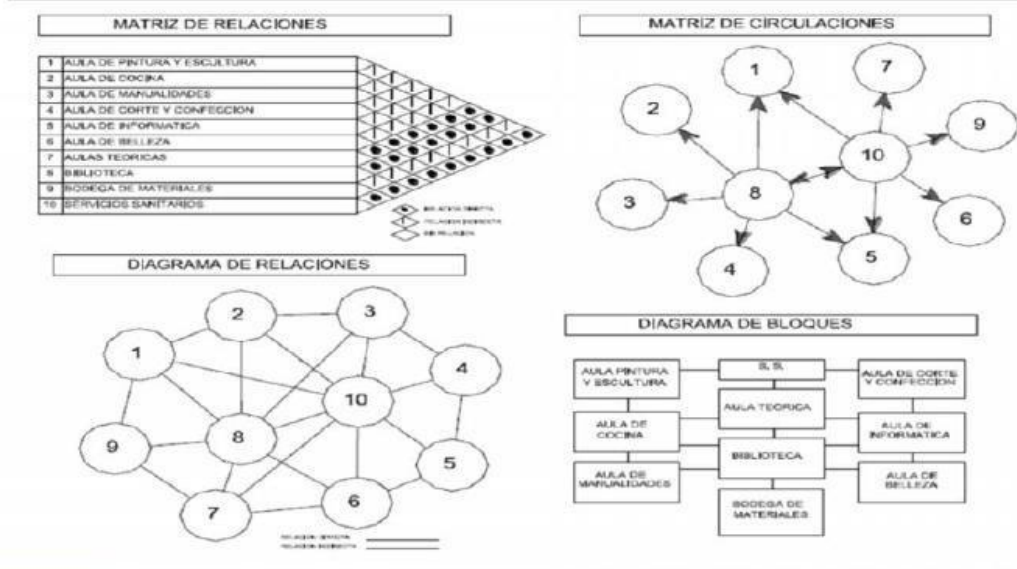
MATRIZ DE RELACIONES

| | |
|---|---|
| 1 | AULA DE PINTURA Y ESCULTURA |
| 2 | AULA DE COCINA |
| 3 | AULA DE MANUALIDADES |
| 4 | AULA DE CORTE Y CONFECCION |
| 5 | AULA DE INFORMATICA |
| 6 | AULA DE BELLEZA |
| 7 | AULAS TEORICAS |
| 8 | BIBLIOTECA |
| 9 | BODEGA DE MATERIALES |
| 10 | SERVICIOS SANITARIOS |

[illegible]
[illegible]
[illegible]

MATRIZ DE CIRCULACIONES

1 2 3 4 5 6 7 8 9 10

DIAGRAMA DE RELACIONES

1 2 3 4 5 6 7 8 9 10

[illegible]
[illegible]

DIAGRAMA DE BLOQUES

AULA PINTURA Y ESCULTURA
S. S.
AULA DE CORTE Y CONFECCION
AULA DE COCINA
AULA TEORICA
AULA DE INFORMATICA
AULA DE MANUALIDADES
BIBLIOTECA
AULA DE BELLEZA
BODEGA DE MATERIALES